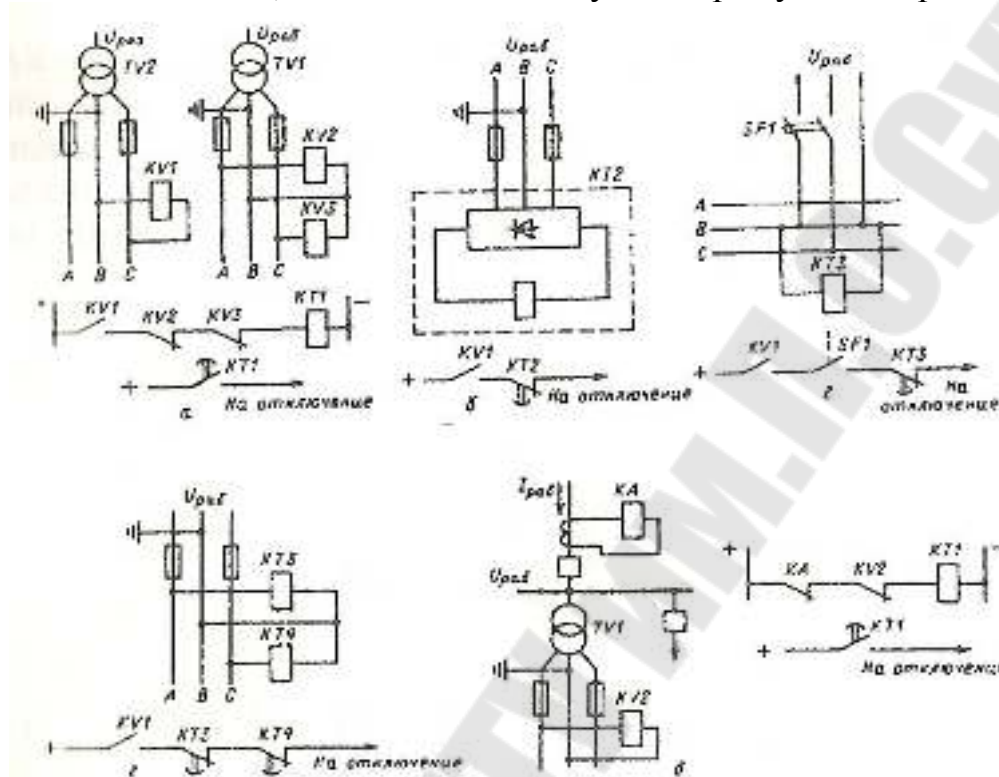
$U_{раз}$
TV2
KV1
A B C
$U_{раб}$
TV1
KV2
KV3
A B C
+ KV1 KV2 KV3 KT1 −
+ KT1
На отключение
а

$U_{раб}$
A B C
KT2
+ KV1 KT2
На отключение
б

$U_{раб}$
SF1
A
B
C
KT3
+ KV1 SF1 KT3
На отключение
в

$U_{раб}$
KT5
KT4
A B C
+ KV1 KT5 KT4
На отключение
г

$I_{раб}$
KA
$U_{раб}$
TV1
KV2
д

+ KA KV2 KT1 −
+ KT1
На отключени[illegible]